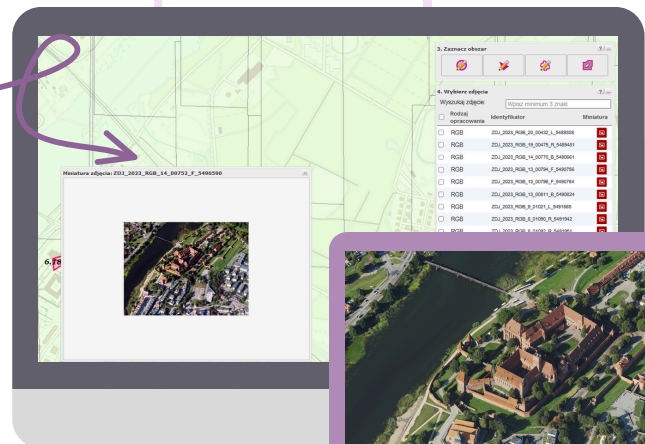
3. Zaznacz obszar

4. Wybierz zdjęcia

Wyszukaj zdjęcie: Wpisz minimum 3 znaki

| | Rodzaj opracowania | Identyfikator | Miniatura |
|---|---|---|---|
| ☐ | RGB | ZDJ_2023_RGB_20_00432_L_5488035 | |
| ☐ | RGB | ZDJ_2023_RGB_15_00475_R_5489451 | |
| ☐ | RGB | ZDJ_2023_RGB_14_00770_B_5489901 | |
| ☐ | RGB | ZDJ_2023_RGB_13_00794_F_5490756 | |
| ☐ | RGB | ZDJ_2023_RGB_13_00795_F_5490784 | |
| ☐ | RGB | ZDJ_2023_RGB_13_00811_B_5490824 | |
| ☐ | RGB | ZDJ_2023_RGB_9_01021_L_5491865 | |
| ☐ | RGB | ZDJ_2023_RGB_8_01090_R_5491942 | |
| | RGB | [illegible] | |

Miniatura zdjęcia: ZDJ_2023_RGB_14_00752_F_5496590

6.78